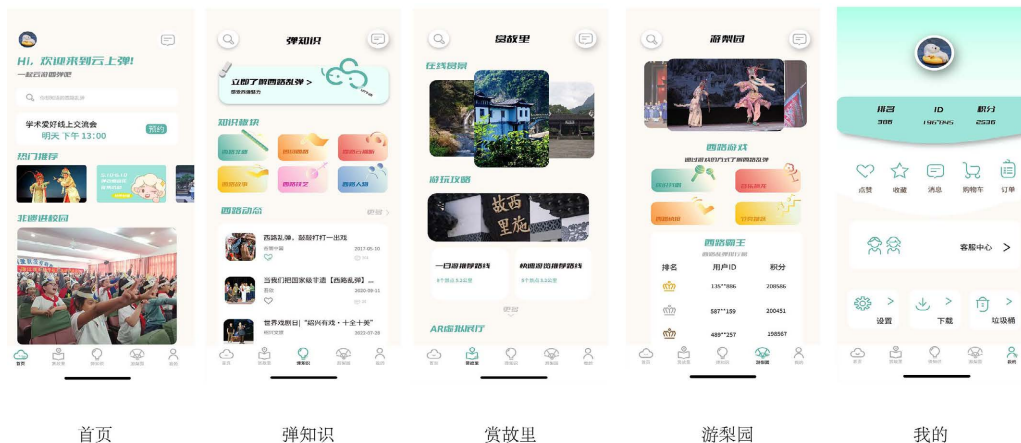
Hi，欢迎来到云上弹！
一起云游西路乱弹吧
学术爱好线上交流会
明天 下午 13:00
预约
热门推荐
非遗进校园
首页 弹知识 赏故里 游梨园 我的

弹知识
立即了解西路乱弹 >
知识板块
西路动态
更多 >
西路乱弹，敲醒打灯一出戏
2017-05-10
当我们把国家级非遗【西路乱弹】...
2020-09-11
世界戏剧日|“绍兴有戏·十全十美”
2022-07-28
首页 弹知识 赏故里 游梨园 我的

赏故里
在线云景
游玩攻略
故西里施
一日游推荐路线
休闲游览推荐路线
更多
AR虚拟旅行
首页 弹知识 赏故里 游梨园 我的

游梨园
西路游戏
通过游戏的方式了解西路乱弹
西路霸王
| 排名 | 用户ID | 积分 |
|---|---|---|
| | 135**886 | 208586 |
| | 587**159 | 200451 |
| | 489**157 | 198567 |
首页 弹知识 赏故里 游梨园 我的

排名 308
ID 1967745
积分 2536
点赞 收藏 消息 购物车 订单
客服中心 >
设置 > 下载 > 垃圾桶
首页 弹知识 赏故里 游梨园 我的

首页
弹知识
赏故里
游梨园
我的